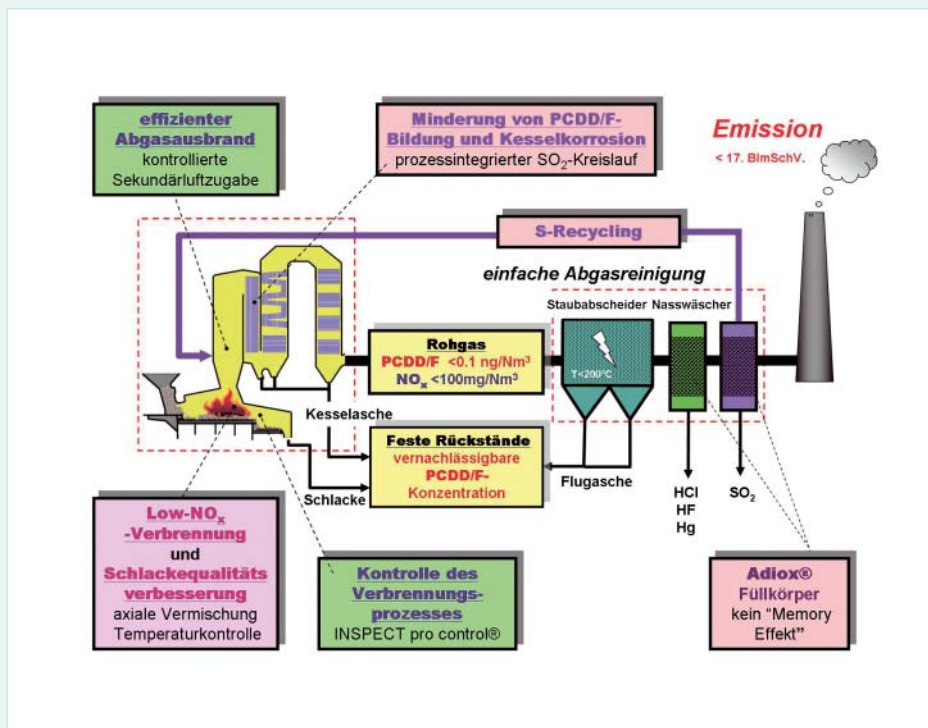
effizienter Abgasausbrand
kontrollierte Sekundärluftzugabe

Minderung von PCDD/F-Bildung und Kesselkorrosion
prozessintegrierter $SO_2$-Kreislauf

Emission
< 17. BImSchV.

S-Recycling

einfache Abgasreinigung

Staubabscheider Nasswäscher

Rohgas
PCDD/F <0.1 ng/Nm³
$NO_x$ <100mg/Nm³

T<200°C

Kesselasche

Feste Rückstände
vernachlässigbare PCDD/F-Konzentration

Flugasche

Schlacke

HCl
HF
Hg

$SO_2$

Low-$NO_x$ -Verbrennung
und
Schlackequalitäts verbesserung
axiale Vermischung
Temperaturkontrolle

Kontrolle des Verbrennungs-prozesses
INSPECT pro control®

Adiox®
Füllkörper
kein "Memory Effekt"